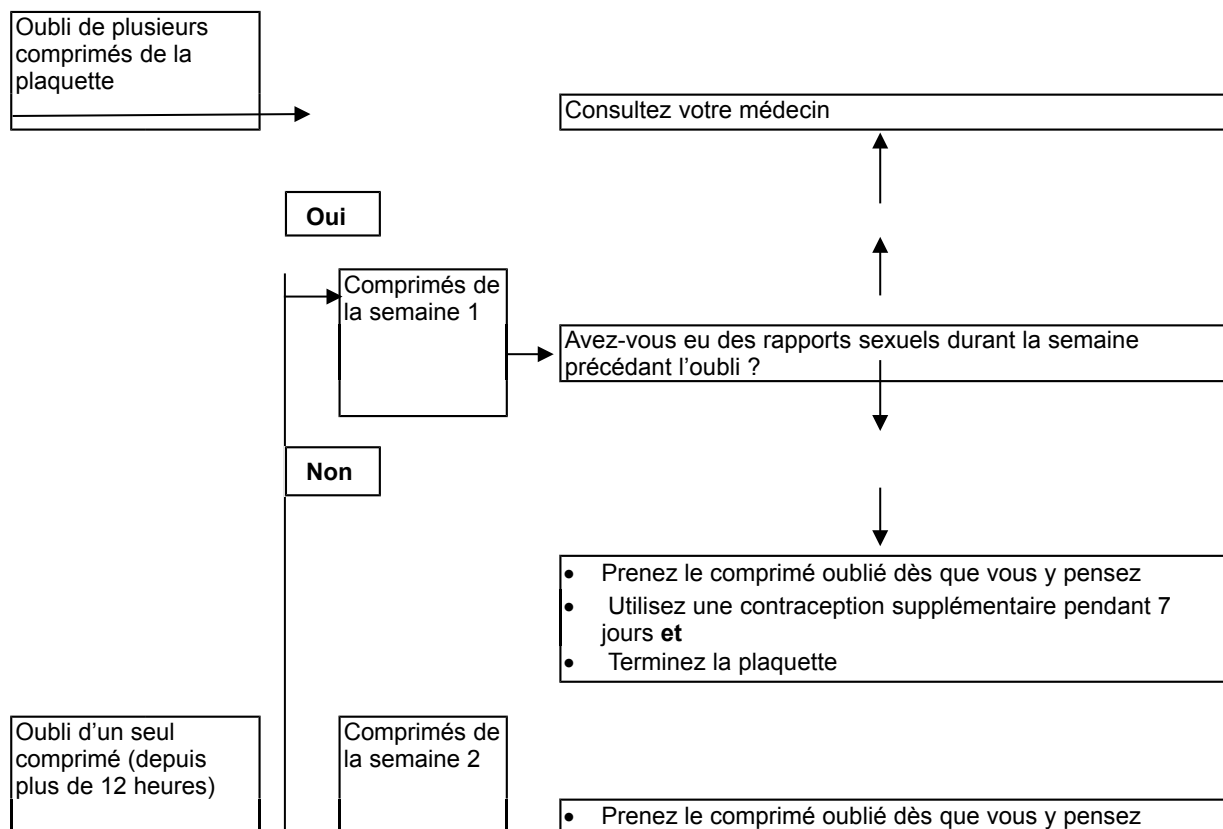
Oubli de plusieurs comprimés de la plaquette

Consultez votre médecin

Oui

Comprimés de la semaine 1

Avez-vous eu des rapports sexuels durant la semaine précédant l'oubli ?

Non

- Prenez le comprimé oublié dès que vous y pensez
- Utilisez une contraception supplémentaire pendant 7 jours **et**
- Terminez la plaquette

Oubli d'un seul comprimé (depuis plus de 12 heures)

Comprimés de la semaine 2

- Prenez le comprimé oublié dès que vous y pensez